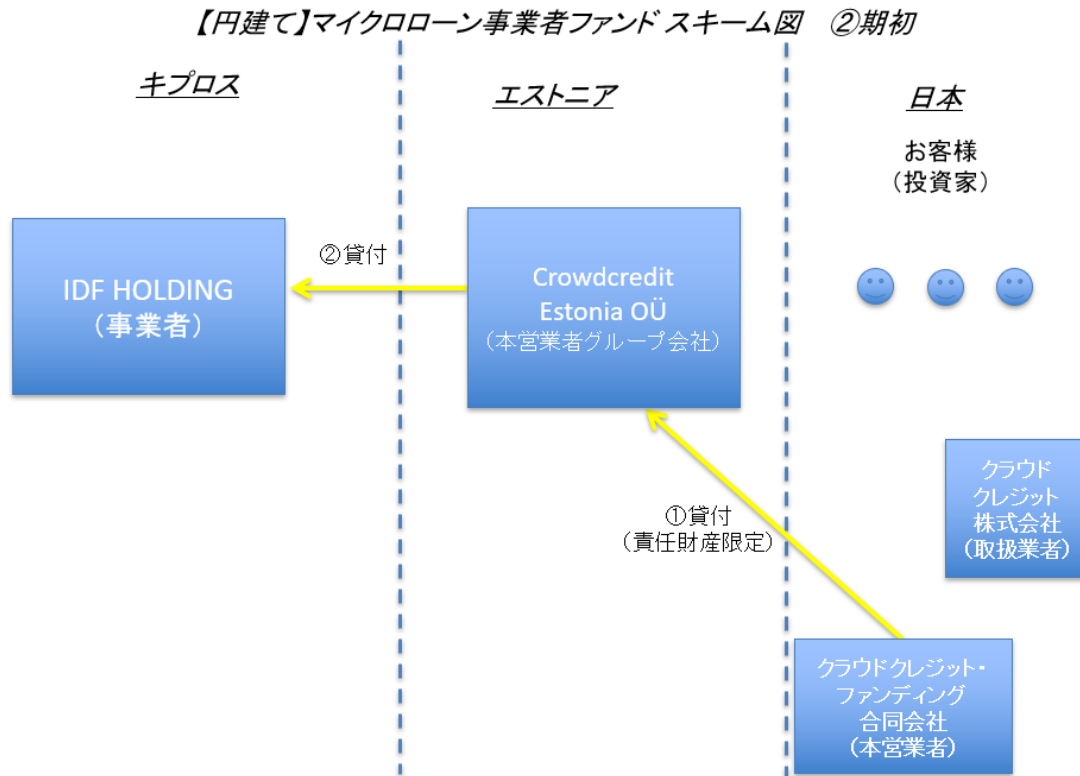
【円建て】マイクロローン事業者ファンド スキーム図　②期初

キプロス

エストニア

日本

お客様
（投資家）

IDF HOLDING
（事業者）

②貸付

Crowdcredit
Estonia OÜ
（本営業者グループ会社）

クラウド
クレジット
株式会社
（取扱業者）

①貸付
（責任財産限定）

クラウドクレジット・
ファンディング
合同会社
（本営業者）